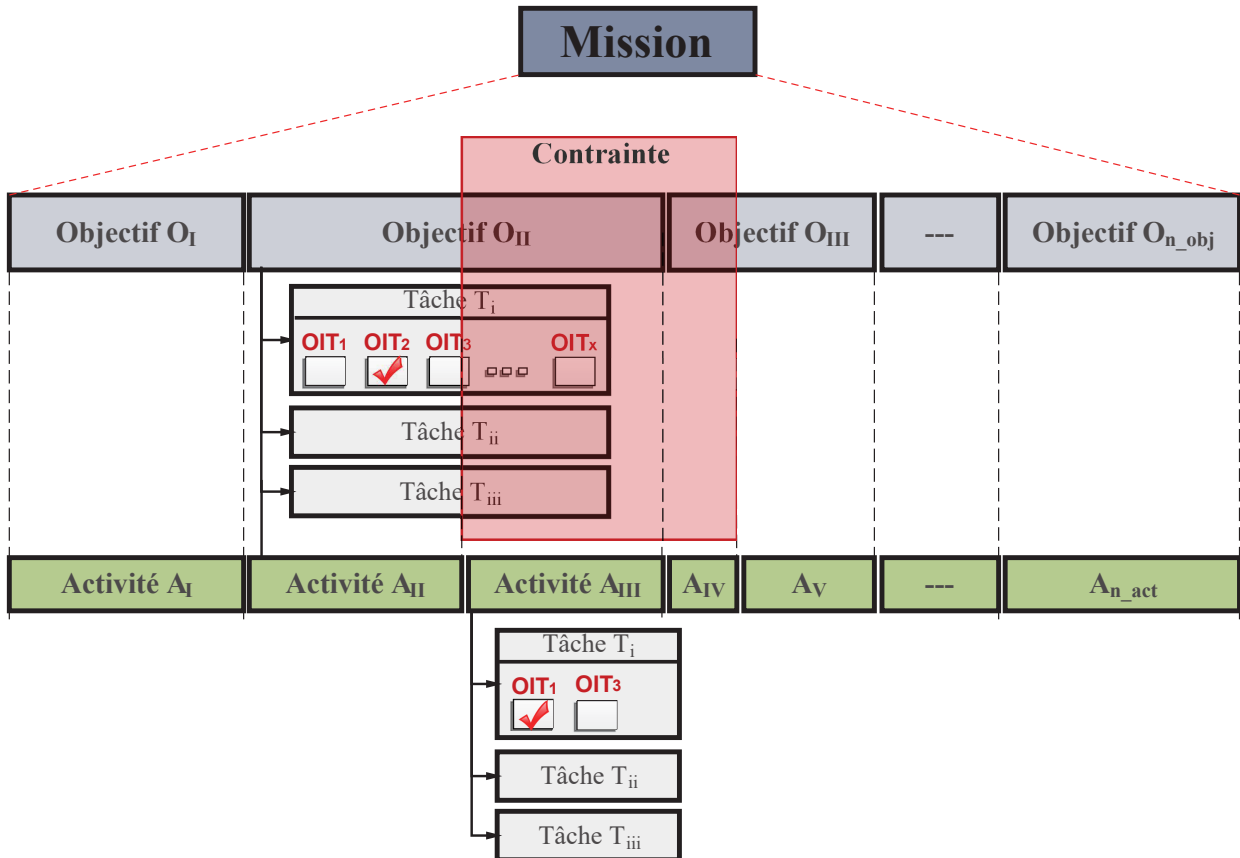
Mission

Contrainte

Objectif $O_I$

Objectif $O_{II}$

Objectif $O_{III}$

---

Objectif $O_{n\_obj}$

Tâche $T_i$

$OIT_1$ $OIT_2$ $OIT_3$ $OIT_x$

Tâche $T_{ii}$

Tâche $T_{iii}$

Activité $A_I$

Activité $A_{II}$

Activité $A_{III}$

$A_{IV}$

$A_V$

---

$A_{n\_act}$

Tâche $T_i$

$OIT_1$ $OIT_3$

Tâche $T_{ii}$

Tâche $T_{iii}$